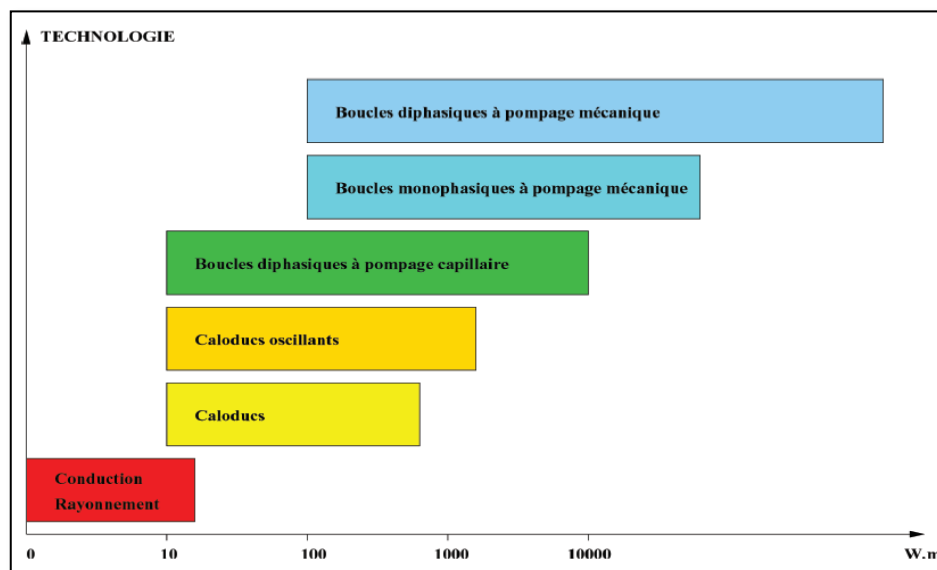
TECHNOLOGIE

Boucles diphasiques à pompage mécanique

Boucles monophasiques à pompage mécanique

Boucles diphasiques à pompage capillaire

Caloducs oscillants

Caloducs

Conduction
Rayonnement

0
10
100
1000
10000
W.m